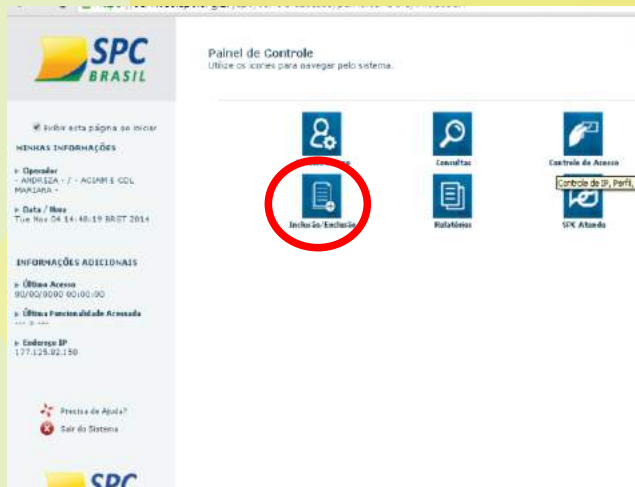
SPC BRASIL

Painel de Controle
Utilize os ícones para navegar pelo sistema.

Exibir esta página ao iniciar
MINHAS INFORMAÇÕES

▸ Operador
ANDREZA - / - ACIAM E CDL MARIANA -

▸ Data / Hora
Tue Nov 04 14:48:19 BRST 2014

INFORMAÇÕES ADICIONAIS

▸ Último Acesso
00/00/0000 00:00:00

▸ Última Funcionalidade Acessada
--- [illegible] ---

▸ Endereço IP
177.125.82.150

Precisa de Ajuda?
Sair do Sistema

SPC

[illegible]

Consultas

Controle de Acesso

Controle de IP, Perfil,

Inclusão/Exclusão

Relatórios

SPC Atende